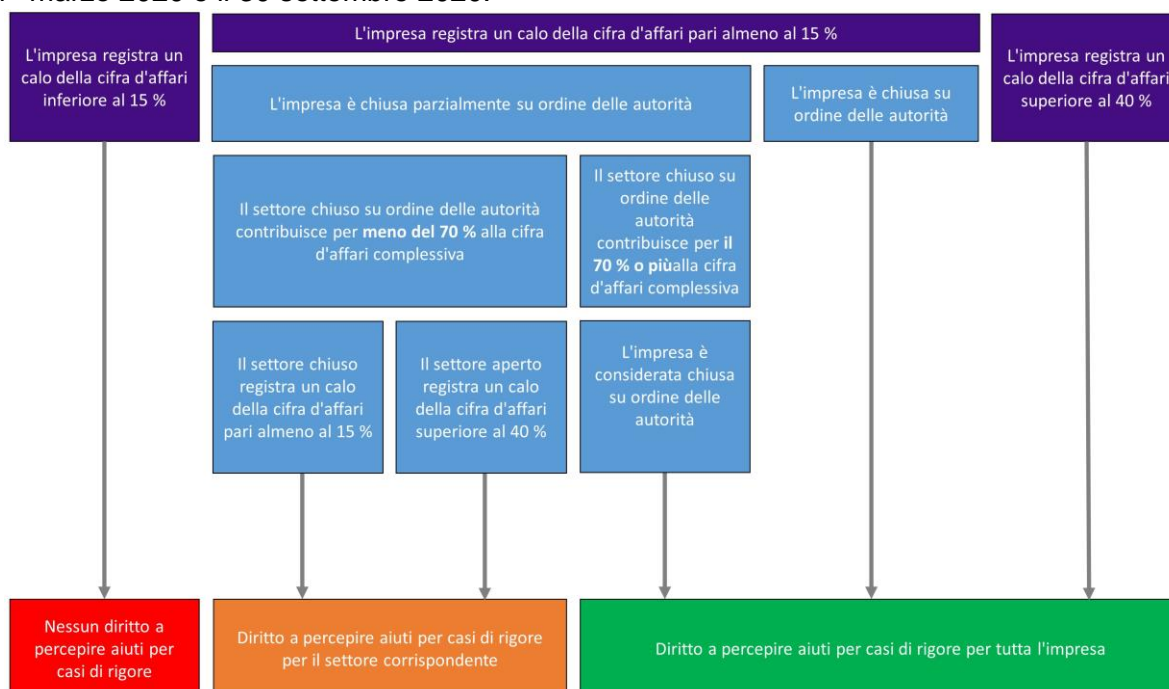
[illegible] marzo 2020 e il 30 settembre 2020.

L'impresa registra un calo della cifra d'affari inferiore al 15 %

L'impresa registra un calo della cifra d'affari pari almeno al 15 %

L'impresa registra un calo della cifra d'affari superiore al 40 %

L'impresa è chiusa parzialmente su ordine delle autorità

L'impresa è chiusa su ordine delle autorità

Il settore chiuso su ordine delle autorità contribuisce per **meno del 70 %** alla cifra d'affari complessiva

Il settore chiuso su ordine delle autorità contribuisce per **il 70 % o più**alla cifra d'affari complessiva

Il settore chiuso registra un calo della cifra d'affari pari almeno al 15 %

Il settore aperto registra un calo della cifra d'affari superiore al 40 %

L'impresa è considerata chiusa su ordine delle autorità

Nessun diritto a percepire aiuti per casi di rigore

Diritto a percepire aiuti per casi di rigore per il settore corrispondente

Diritto a percepire aiuti per casi di rigore per tutta l'impresa